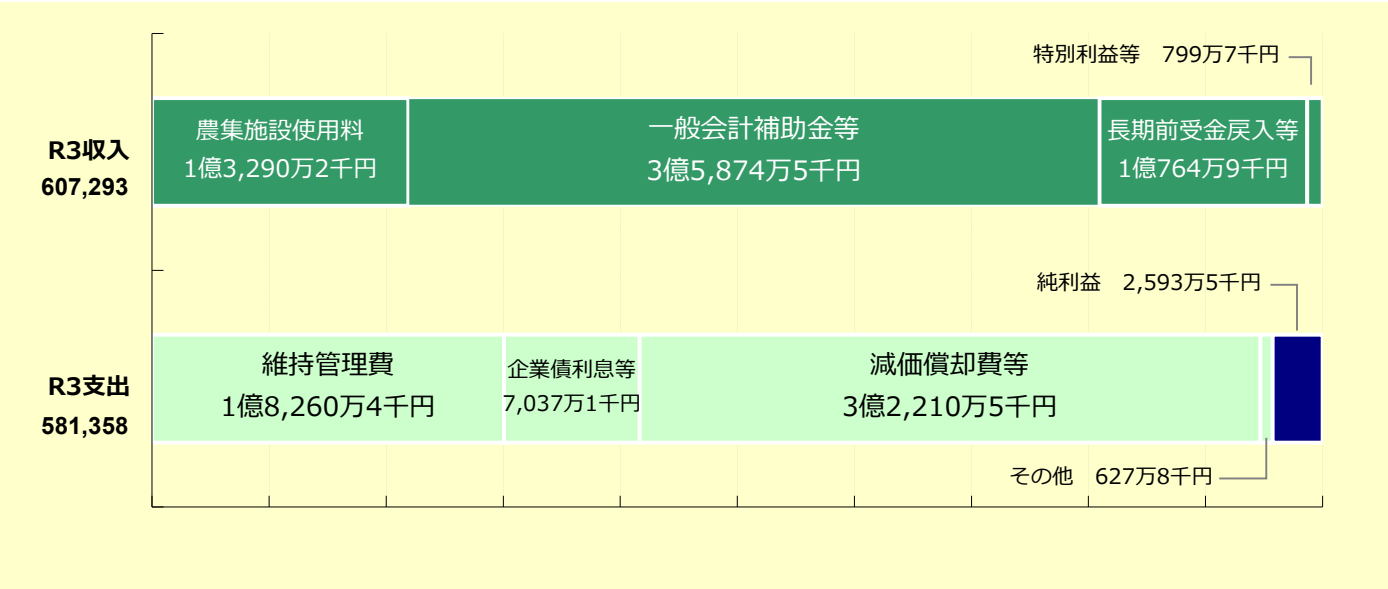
特別利益等　799万7千円

R3収入
607,293

農集施設使用料
1億3,290万2千円

一般会計補助金等
3億5,874万5千円

長期前受金戻入等
1億764万9千円

純利益　2,593万5千円

R3支出
581,358

維持管理費
1億8,260万4千円

企業債利息等
7,037万1千円

減価償却費等
3億2,210万5千円

その他　627万8千円